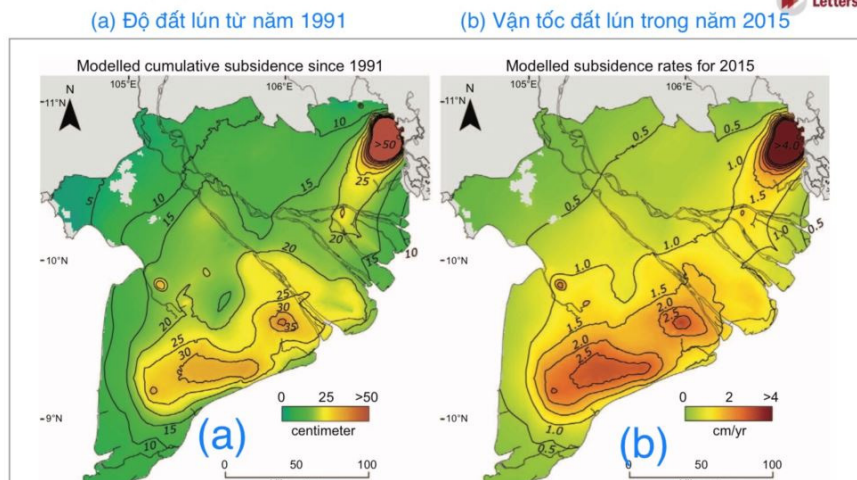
(a) Độ đất lún từ năm 1991

(b) Vận tốc đất lún trong năm 2015

Letters

Modelled cumulative subsidence since 1991

N

105°E

106°E

11°N

10°N

9°N

10
>50
25
15
5
10
15
20
20
15
10
25
30
35
20
25
30
15
10

0 25 >50

centimeter

(a)

0 50 100

Modelled subsidence rates for 2015

N

105°E

106°E

11°N

10°N

10°N

0.5
0.5
>4.0
1.0
1.5
0.5
1.0
1.0
0.5
1.0
1.5
2.0
2.5
1.5
2.0
2.5
1.0
0.5

0 2 >4

cm/yr

(b)

0 50 100